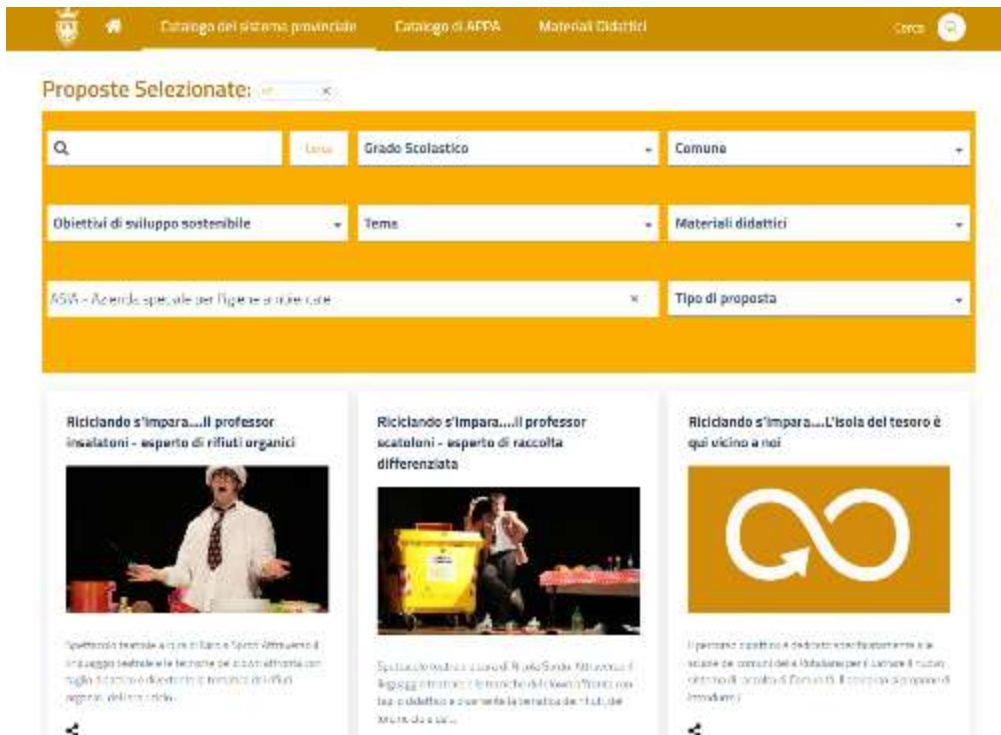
Catalogo del sistema provinciale Catalogo di APPA Materiali Didattici Cerca

Proposte Selezionate: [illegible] ×

Cerca Grado Scolastico Comune

Obiettivi di sviluppo sostenibile Tema Materiali didattici

ASIA - Azienda speciale per l'igiene ambientale × Tipo di proposta

Riciclando s'impara....il professor insalatoni - esperto di rifiuti organici

Spettacolo teatrale a cura di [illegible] Attraverso il linguaggio teatrale e le tecniche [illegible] taglio didattico e divertente il tematica dei rifiuti organici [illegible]

Riciclando s'impara....il professor scatoloni - esperto di raccolta differenziata

Spettacolo teatrale a cura di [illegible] Attraverso il linguaggio teatrale e le tecniche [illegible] taglio didattico e divertente la tematica dei rifiuti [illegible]

Riciclando s'impara....L'isola del tesoro è qui vicino a noi

Il percorso didattico è dedicato specificatamente a le scuole dei comuni della Rotaliana per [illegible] sistema di raccolta di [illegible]